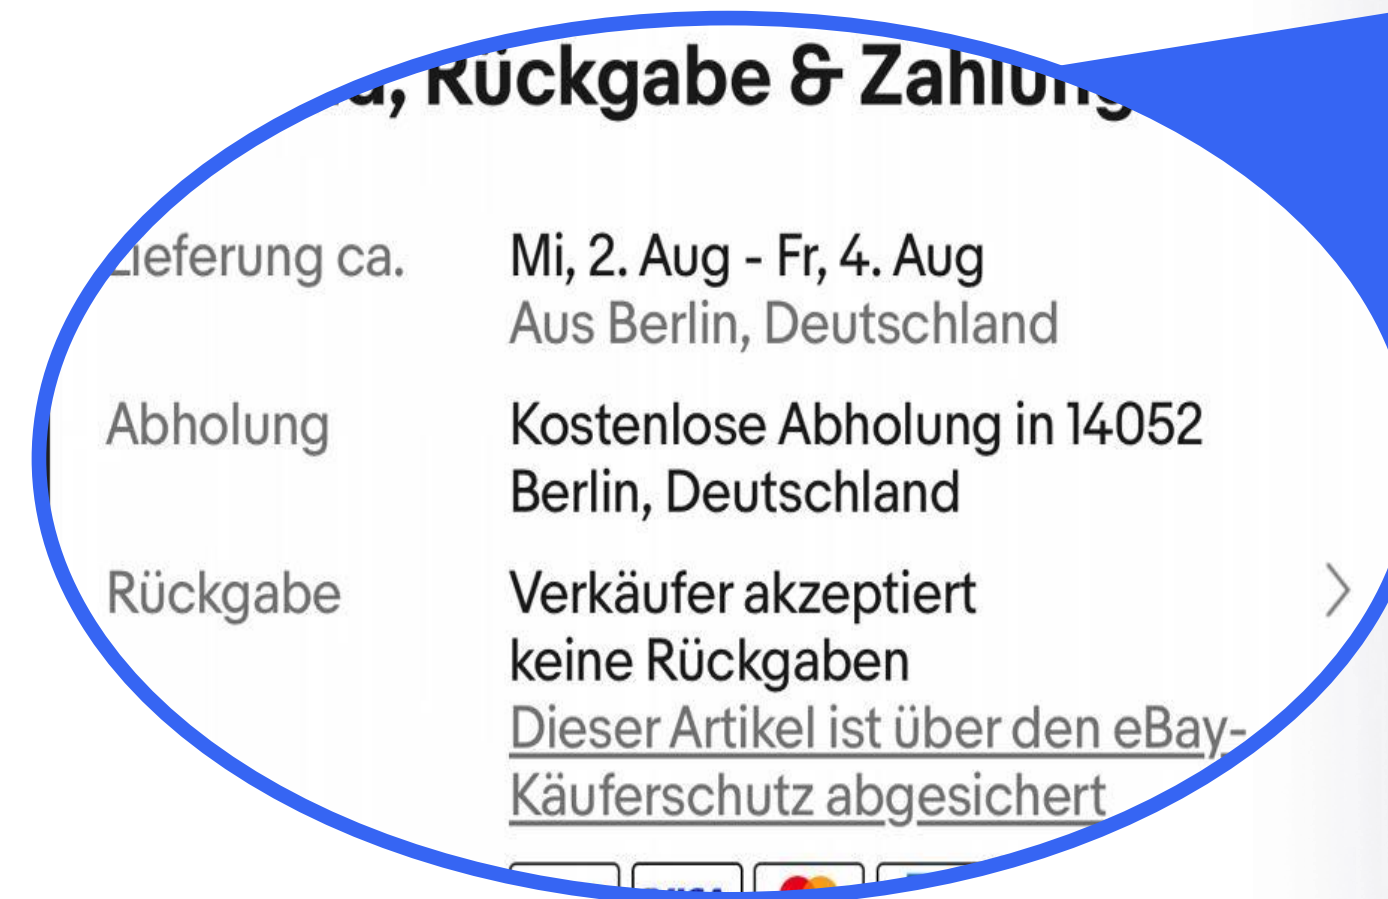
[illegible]d, Rückgabe & Zahlun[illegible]

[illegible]ieferung ca. Mi, 2. Aug - Fr, 4. Aug
Aus Berlin, Deutschland

Abholung Kostenlose Abholung in 14052 Berlin, Deutschland

Rückgabe Verkäufer akzeptiert keine Rückgaben
Dieser Artikel ist über den eBay-Käuferschutz abgesichert